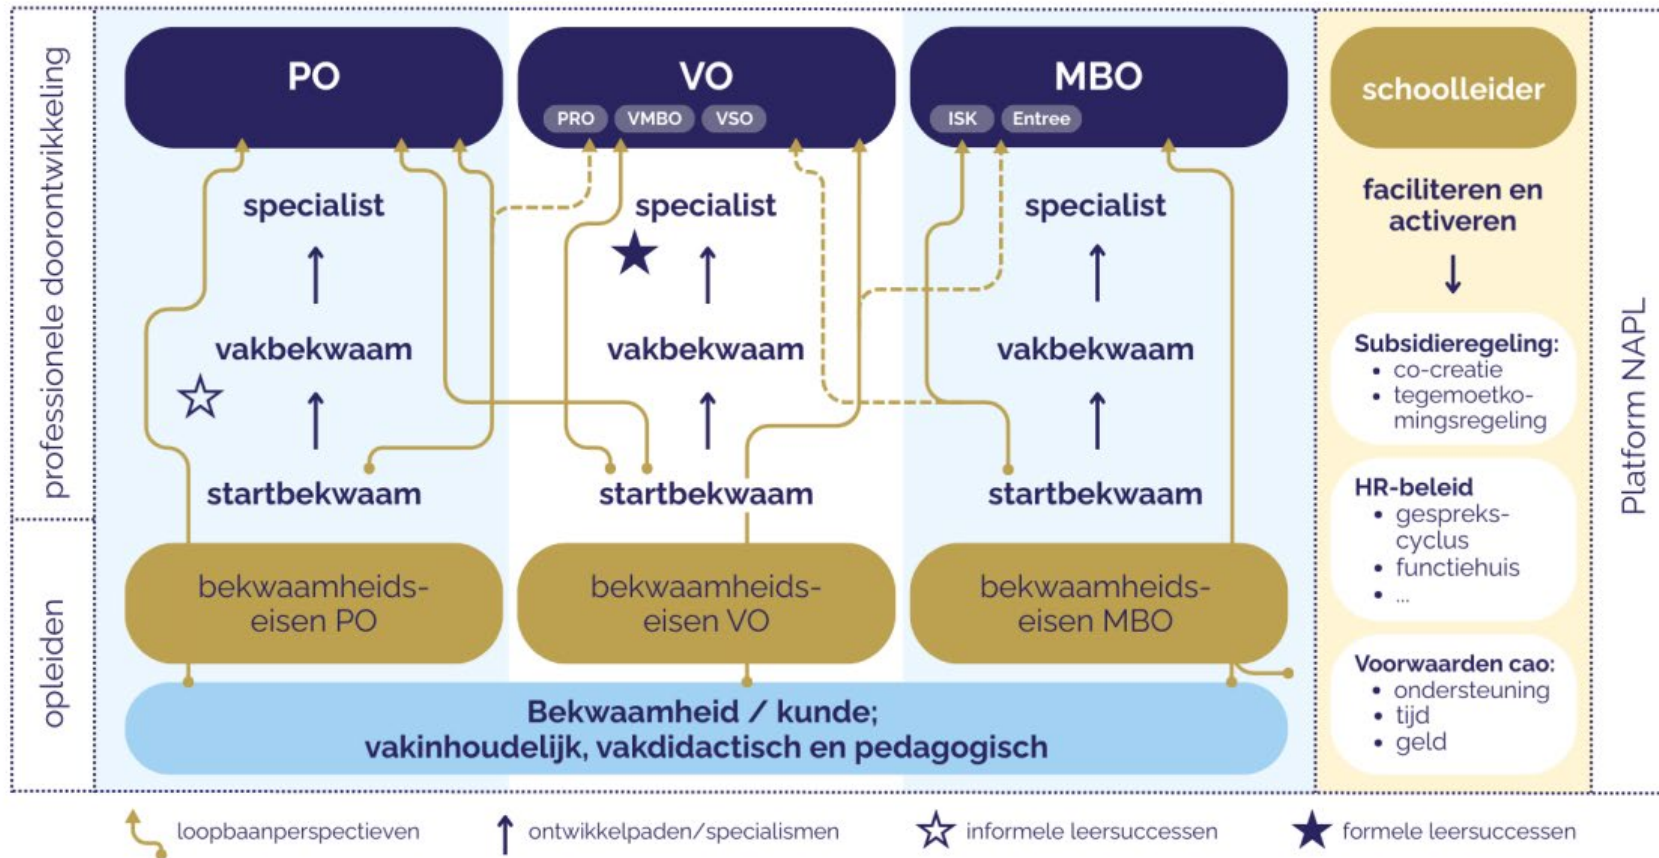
professionele doorontwikkeling

opleiden

PO

specialist

↑

vakbekwaam

↑

startbekwaam

bekwaamheidseisen PO

VO

PRO VMBO VSO

specialist

↑

vakbekwaam

↑

startbekwaam

bekwaamheidseisen VO

MBO

ISK Entree

specialist

↑

vakbekwaam

↑

startbekwaam

bekwaamheidseisen MBO

Bekwaamheid / kunde;
vakinhoudelijk, vakdidactisch en pedagogisch

schoolleider

faciliteren en activeren

↓

Subsidieregeling:
• co-creatie
• tegemoetkomingsregeling

HR-beleid
• gesprekscyclus
• functiehuis
• ...

Voorwaarden cao:
• ondersteuning
• tijd
• geld

Platform NAPL

loopbaanperspectieven ↑ ontwikkelpaden/specialismen ☆ informele leersuccessen ★ formele leersuccessen